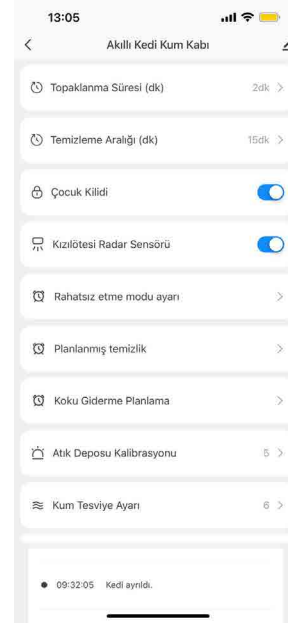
13:05

<

Akıllı Kedi Kum Kabı

Topaklanma Süresi (dk) 2dk >

Temizleme Aralığı (dk) 15dk >

Çocuk Kilidi

Kızılötesi Radar Sensörü

Rahatsız etme modu ayarı >

Planlanmış temizlik >

Koku Giderme Planlama >

Atık Deposu Kalibrasyonu 5 >

Kum Tesviye Ayarı 6 >

09:32:05 Kedi ayrıldı.